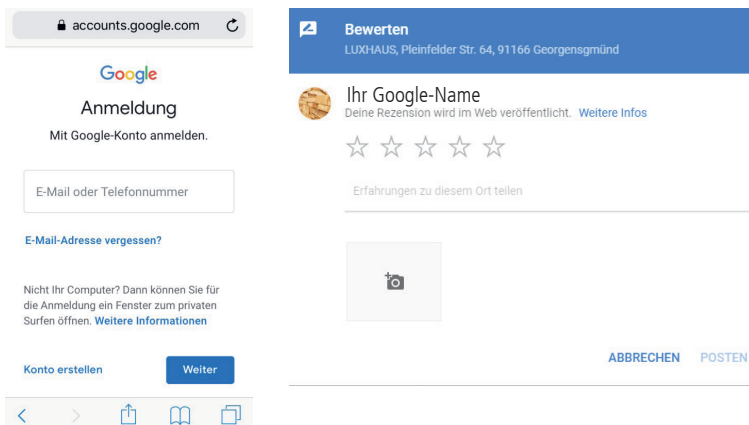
accounts.google.com

Google

Anmeldung

Mit Google-Konto anmelden.

E-Mail oder Telefonnummer

E-Mail-Adresse vergessen?

Nicht Ihr Computer? Dann können Sie für die Anmeldung ein Fenster zum privaten Surfen öffnen. Weitere Informationen

Konto erstellen

Weiter

Bewerten

LUXHAUS, Pleinfelder Str. 64, 91166 Georgensgmünd

Ihr Google-Name

Deine Rezension wird im Web veröffentlicht. Weitere Infos

Erfahrungen zu diesem Ort teilen

ABBRECHEN POSTEN